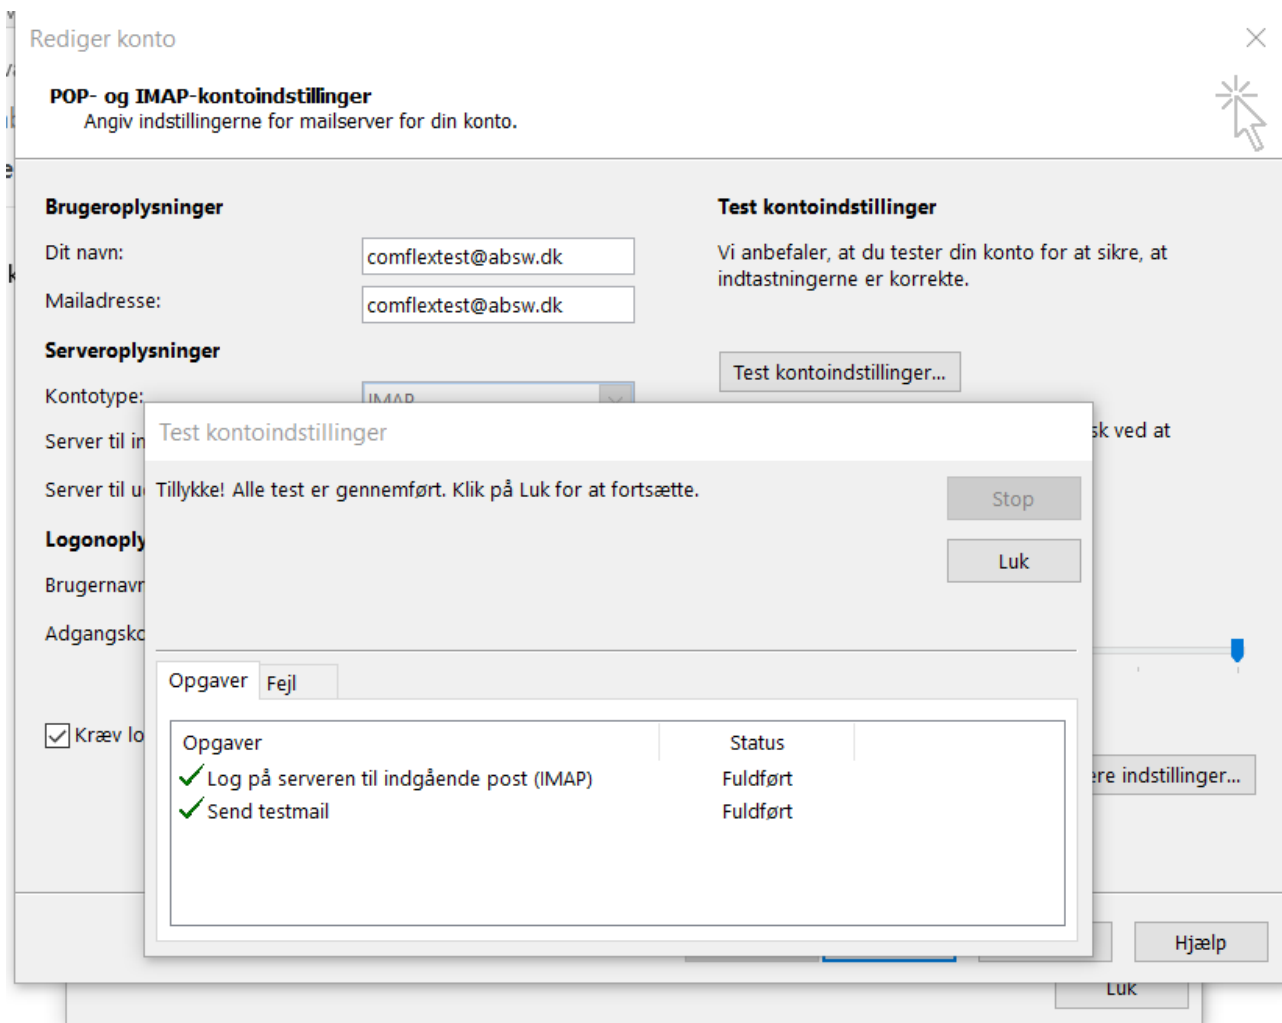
Rediger konto

POP- og IMAP-kontoindstillinger
Angiv indstillingerne for mailserver for din konto.

Brugeroplysninger
Dit navn: comflextest@absw.dk
Mailadresse: comflextest@absw.dk
Serveroplysninger
Kontotype: IMAP
Server til in
Server til u
Logonoply
Brugernavn
Adgangsko
Kræv lo

Test kontoindstillinger
Vi anbefaler, at du tester din konto for at sikre, at indtastningerne er korrekte.
Test kontoindstillinger...
sk ved at
re indstillinger...
Hjælp
Luk

Test kontoindstillinger
Tillykke! Alle test er gennemført. Klik på Luk for at fortsætte.
Stop
Luk
Opgaver Fejl

| Opgaver | Status |
|---|---|
| Log på serveren til indgående post (IMAP) | Fuldført |
| Send testmail | Fuldført |